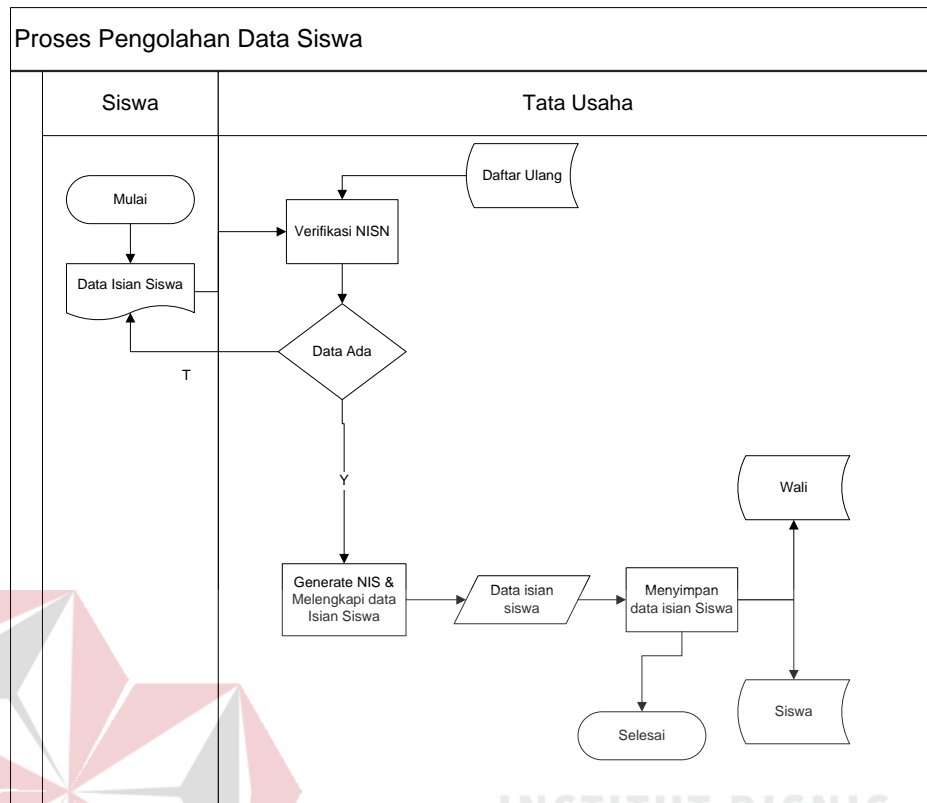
Proses Pengolahan Data Siswa

Siswa

Tata Usaha

Mulai

Data Isian Siswa

Daftar Ulang

Verifikasi NISN

Data Ada

T

Y

Wali

Generate NIS & Melengkapi data Isian Siswa

Data isian siswa

Menyimpan data isian Siswa

Siswa

Selesai

INSTITUT BISNIS